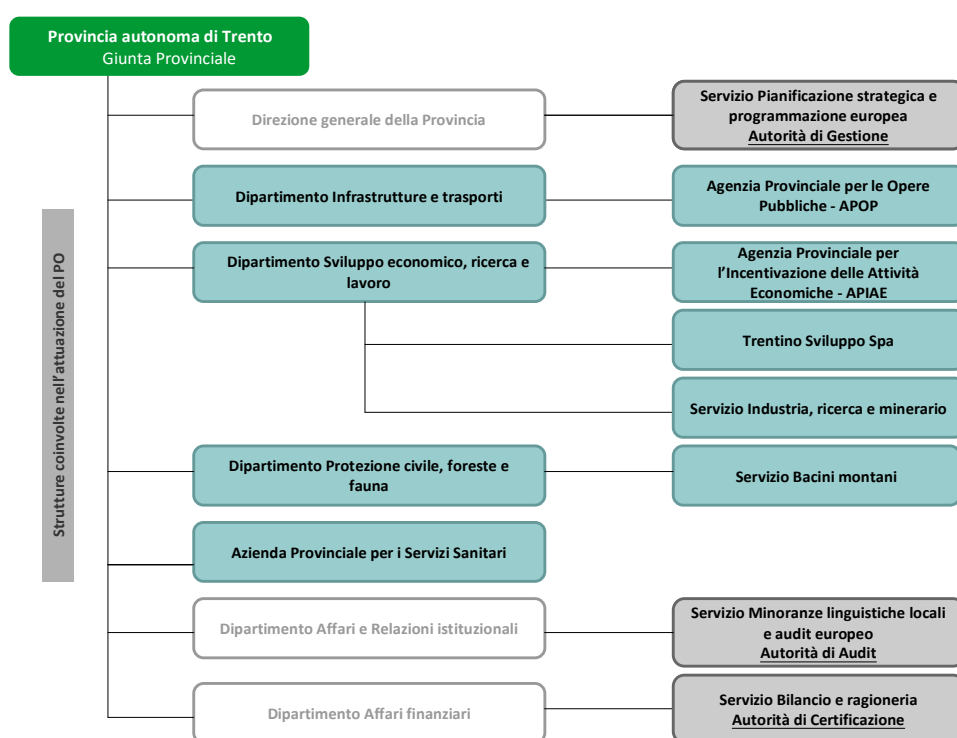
Provincia autonoma di Trento
Giunta Provinciale

Strutture coinvolte nell'attuazione del PO

Direzione generale della Provincia

Servizio Pianificazione strategica e programmazione europea
Autorità di Gestione

Dipartimento Infrastrutture e trasporti

Agenzia Provinciale per le Opere Pubbliche - APOP

Dipartimento Sviluppo economico, ricerca e lavoro

Agenzia Provinciale per l'Incentivazione delle Attività Economiche - APIAE

Trentino Sviluppo Spa

Servizio Industria, ricerca e minerario

Dipartimento Protezione civile, foreste e fauna

Servizio Bacini montani

Azienda Provinciale per i Servizi Sanitari

Dipartimento Affari e Relazioni istituzionali

Servizio Minoranze linguistiche locali e audit europeo
Autorità di Audit

Dipartimento Affari finanziari

Servizio Bilancio e ragioneria
Autorità di Certificazione